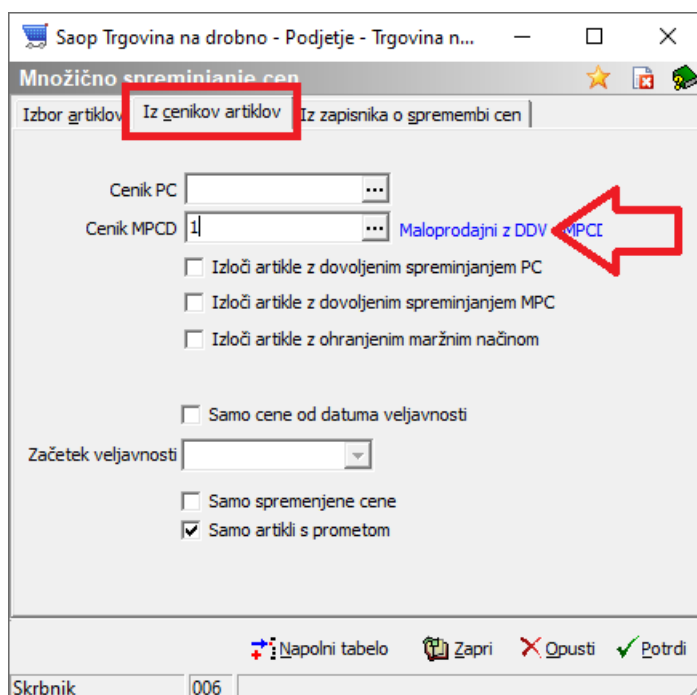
Saop Trgovina na drobno - Podjetje - Trgovina n...

Množično spreminjanje cen

Izbor artiklov | Iz cenikov artiklov | Iz zapisnika o spremembi cen

Cenik PC ...

Cenik MPCD 1 ... Maloprodajni z DDV - MPCD

Izloči artikle z dovoljenim spreminjanjem PC

Izloči artikle z dovoljenim spreminjanjem MPC

Izloči artikle z ohranjenim maržnim načinom

Samo cene od datuma veljavnosti

Začetek veljavnosti

Samo spremenjene cene

Samo artikli s prometom

Napolni tabelo Zapri Opusti Potrdi

Skrbnik 006